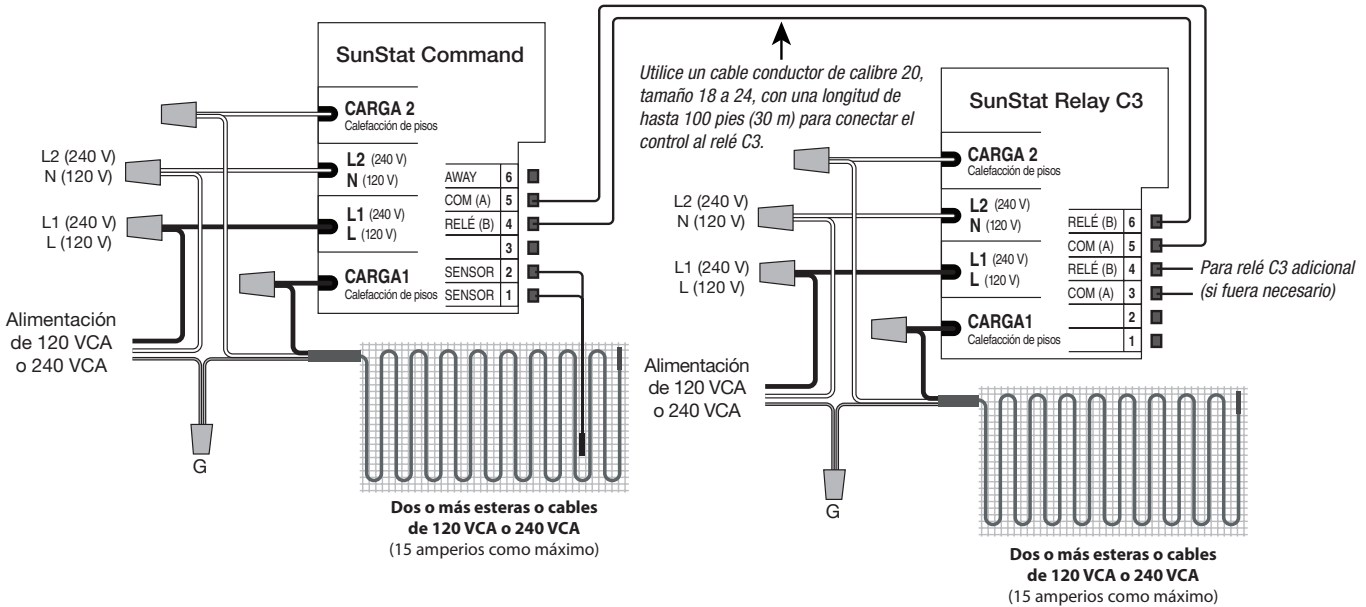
SunStat Command

CARGA 2
Calefacción de pisos

L2 (240 V)
N (120 V)

L2 (240 V)
N (120 V)

AWAY 6
COM (A) 5
RELÉ (B) 4
3

L1 (240 V)
L (120 V)

L1 (240 V)
L (120 V)

CARGA1
Calefacción de pisos

SENSOR 2
SENSOR 1

Alimentación de 120 VCA o 240 VCA

G

Dos o más esteras o cables de 120 VCA o 240 VCA
(15 amperios como máximo)

Utilice un cable conductor de calibre 20, tamaño 18 a 24, con una longitud de hasta 100 pies (30 m) para conectar el control al relé C3.

SunStat Relay C3

CARGA 2
Calefacción de pisos

L2 (240 V)
N (120 V)

L2 (240 V)
N (120 V)

RELÉ (B) 6
COM (A) 5
RELÉ (B) 4
COM (A) 3
2
1

Para relé C3 adicional
(si fuera necesario)

L1 (240 V)
L (120 V)

L1 (240 V)
L (120 V)

CARGA1
Calefacción de pisos

Alimentación de 120 VCA o 240 VCA

G

Dos o más esteras o cables de 120 VCA o 240 VCA
(15 amperios como máximo)